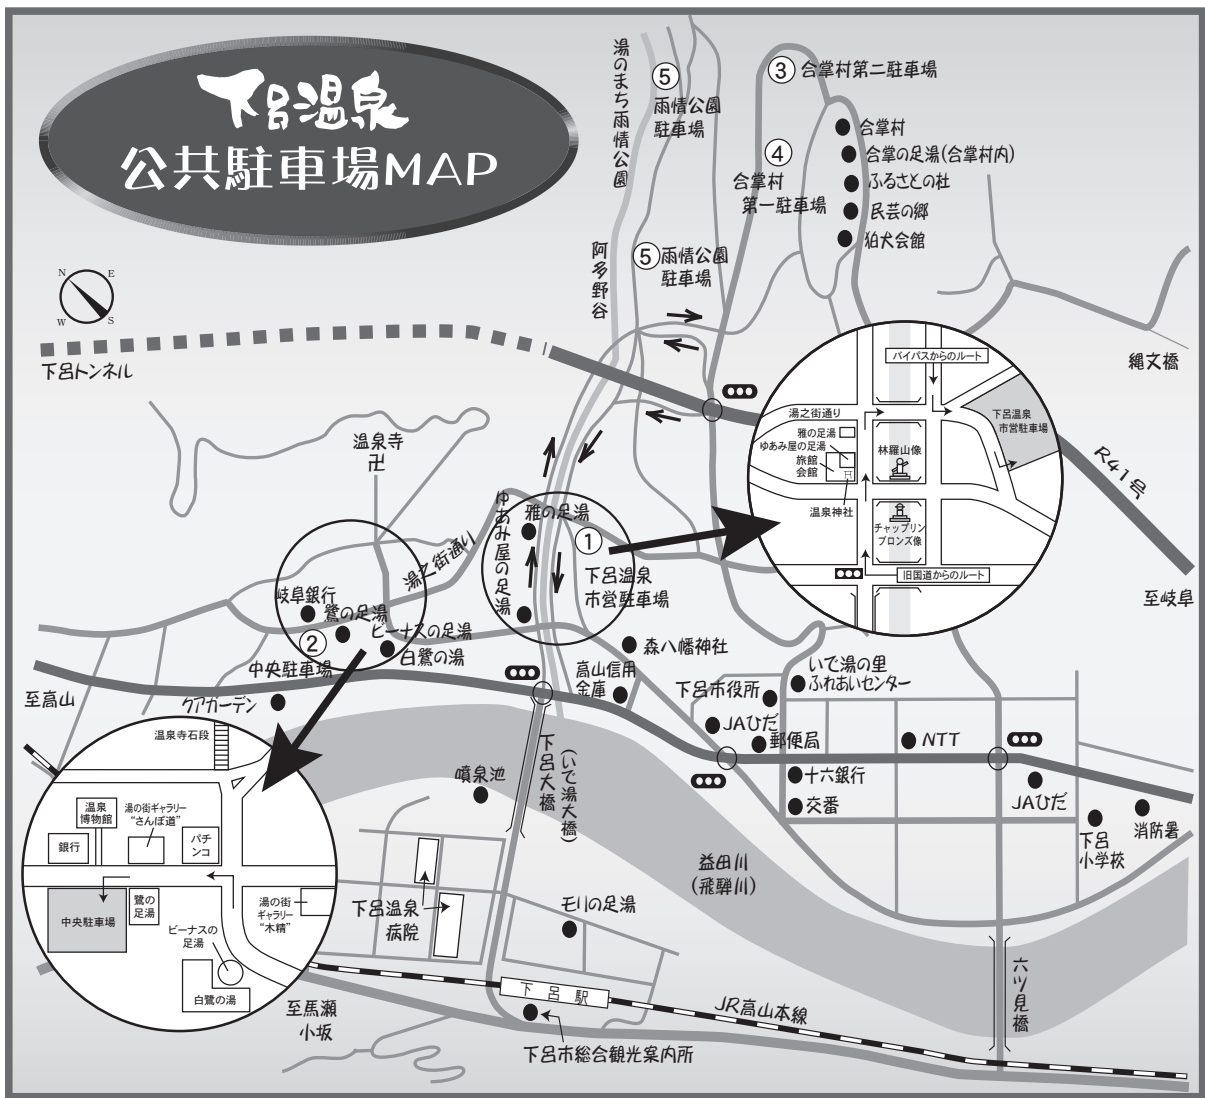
下呂温泉
公共駐車場MAP

湯のまち雨情公園

⑤ 雨情公園駐車場

③ 合掌村第二駐車場

合掌村
合掌の足湯(合掌村内)
ふるさとの杜
民芸の郷
狛犬会館

④ 合掌村第一駐車場

⑤ 雨情公園駐車場

阿多野谷

N
E
W
S

下呂トンネル

縄文橋

R41号

至岐阜

バイパスからのルート
湯之街通り
雅の足湯
ゆあみ屋の足湯
旅館会館
林羅山像
下呂温泉市営駐車場
温泉神社
チャップリンブロンズ像
旧国道からのルート

温泉寺
卍

湯之街通り

ゆあみ屋の足湯
雅の足湯
① 下呂温泉市営駐車場

岐阜銀行
鷺の足湯
② ビーナスの足湯
白鷺の湯
中央駐車場

森八幡神社

至高山

クアガーデン

高山信用金庫

下呂市役所

いで湯の里ふれあいセンター

JAひだ
郵便局
NTT
十六銀行
交番
JAひだ
下呂小学校
消防署

温泉寺石段
温泉博物館
湯の街ギャラリー "さんぽ道"
パチンコ
銀行
鷺の足湯
中央駐車場
湯の街ギャラリー "木精"
ビーナスの足湯
白鷺の湯

噴泉池

下呂大橋
(いで湯大橋)

益田川
(飛騨川)

下呂温泉病院

モリの足湯

六ツ見橋

至馬瀬小坂

下呂駅

JR高山本線

下呂市総合観光案内所